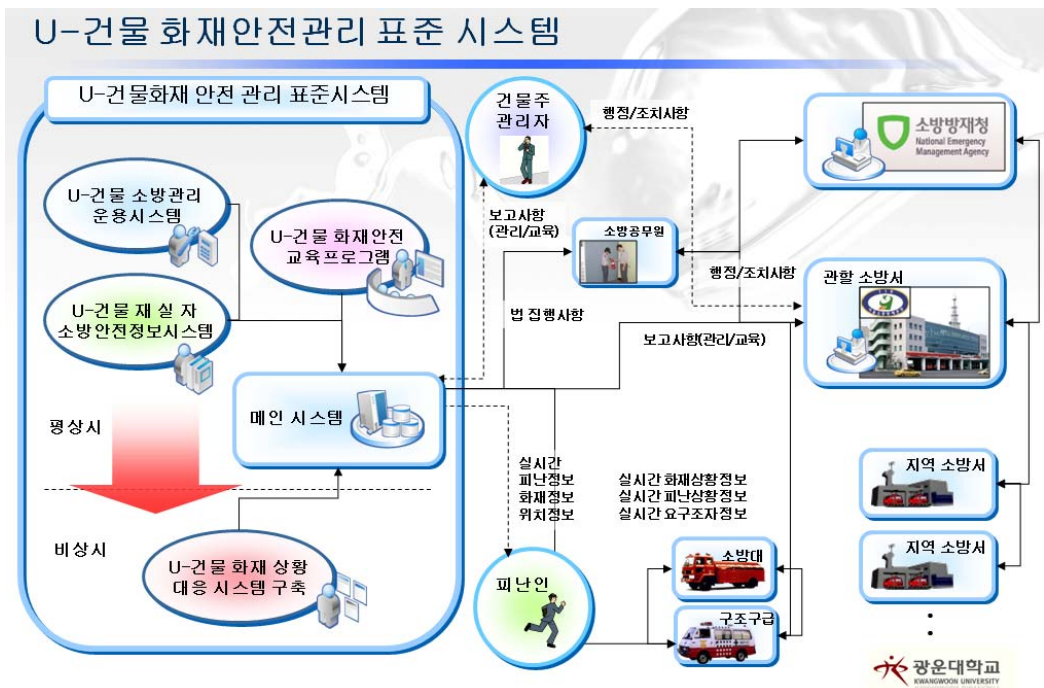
U-건물 화재안전관리 표준 시스템

U-건물화재 안전 관리 표준시스템

U-건물 소방관리 운용시스템

U-건물 화재안전 교육프로그램

U-건물 재실자 소방안전정보시스템

평상시

메인 시스템

비상시

U-건물 화재 상황 대응 시스템 구축

건물주 관리자

행정/조치사항

보고사항 (관리/교육)

소방공무원

법 집행사항

행정/조치사항

보고사항(관리/교육)

소방방재청
National Emergency Management Agency

관할 소방서

실시간 피난정보 화재정보 위치정보

실시간 화재상황정보
실시간 피난상황정보
실시간 요구조자정보

피난인

소방대

구조구급

지역 소방서

지역 소방서

광운대학교
KWANGWOON UNIVERSITY